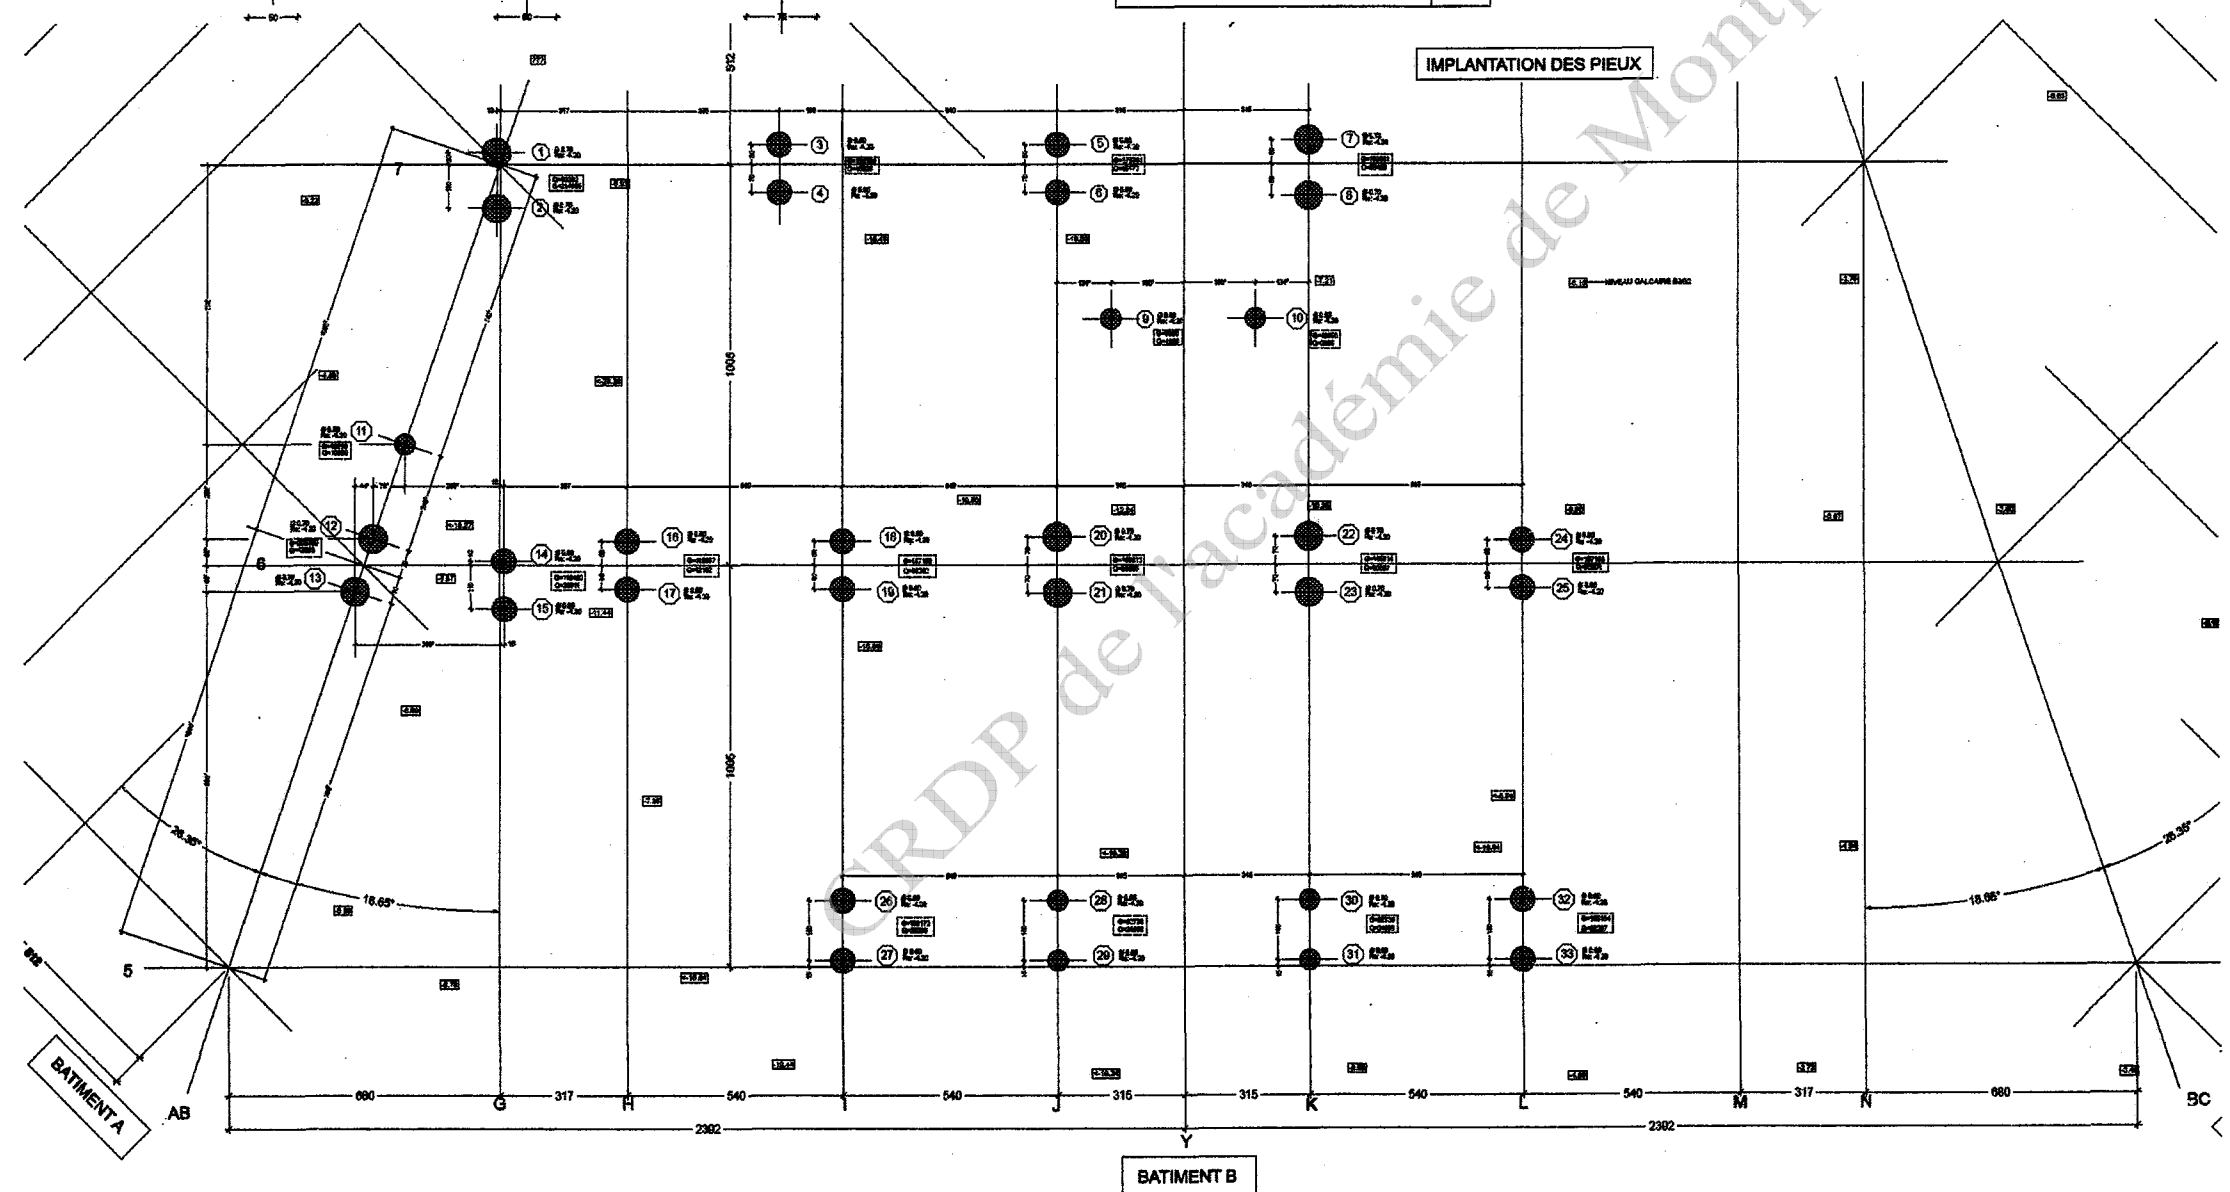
IMPLANTATION DES PIEUX

CRDP de l'académie de Montpellier

512

1 2 3 4 5 6 7 8 9 10 11 12 13 14 15 16 17 18 19 20 21 22 23 24 25 26 27 28 29 30 31 32 33

7

6

5

1006

1006

NIVEAU CALCAIRE BASE

26.35°

18.65°

26.35°

18.66°

512

680 317 540 540 315 315 540 540 317 680

2302

2302

AB G H I J Y K L M N BC

BATIMENT A

BATIMENT B